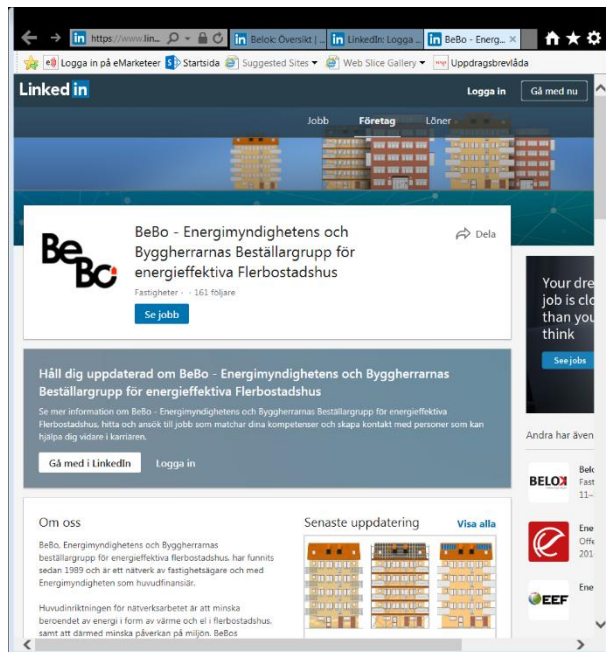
https://www.lin... Belok: Översikt | ... LinkedIn: Logga ... BeBo - Energ...

Logga in på eMarketeer Startsida Suggested Sites Web Slice Gallery Uppdragsbrevlåda

Linked in
Logga in Gå med nu

Jobb Företag Löner

BeBo - Energimyndighetens och Byggherrarnas Beställargrupp för energieffektiva Flerbostadshus

Dela

Fastigheter · 161 följare

Se jobb

Your dre job is clo than you think

See jobs

Håll dig uppdaterad om BeBo - Energimyndighetens och Byggherrarnas Beställargrupp för energieffektiva Flerbostadshus

Se mer information om BeBo - Energimyndighetens och Byggherrarnas Beställargrupp för energieffektiva Flerbostadshus, hitta och ansök till jobb som matchar dina kompetenser och skapa kontakt med personer som kan hjälpa dig vidare i karriären.

Gå med i LinkedIn Logga in

Andra har även

BELOK Belo Fast 11–

Ene Offe 201

EEF Ene

Om oss

BeBo, Energimyndighetens och Byggherrarnas beställargrupp för energieffektiva flerbostadshus, har funnits sedan 1989 och är ett nätverk av fastighetsägare och med Energimyndigheten som huvudfinansiär.

Huvudinriktningen för nätverksarbetet är att minska beroendet av energi i form av värme och el i flerbostadshus, samt att därmed minska påverkan på miljön. BeBos

Senaste uppdatering Visa alla